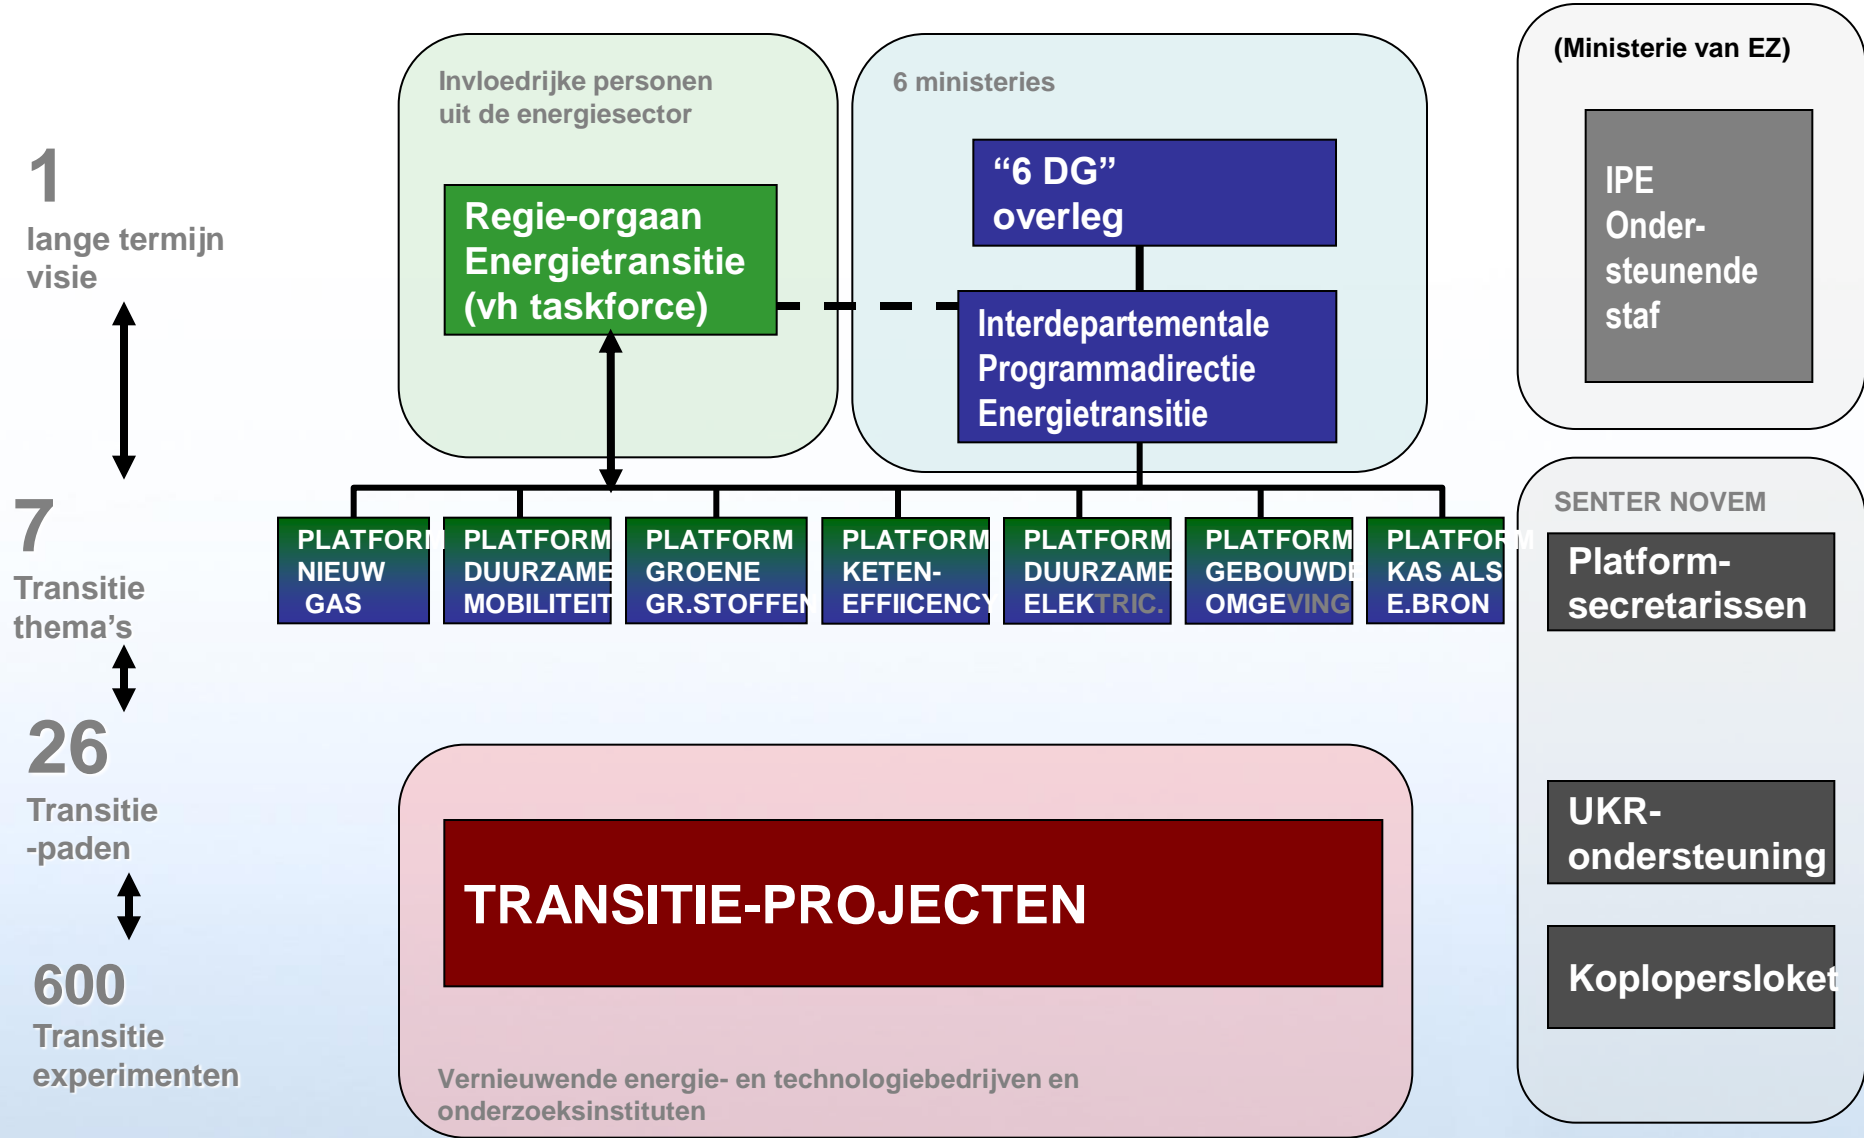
1
lange termijn visie

7
Transitie thema's

26
Transitie -paden

600
Transitie experimenten

Invloedrijke personen uit de energiesector

Regie-orgaan Energietransitie (vh taskforce)

6 ministeries

"6 DG" overleg

Interdepartementale Programmadirectie Energietransitie

(Ministerie van EZ)

IPE Onder-steunende staf

PLATFORM NIEUW GAS

PLATFORM DUURZAME MOBILITEIT

PLATFORM GROENE GR.STOFFEN

PLATFORM KETEN-EFFIICENCY

PLATFORM DUURZAME ELEKTRIC.

PLATFORM GEBOUWDE OMGEVING

PLATFORM KAS ALS E.BRON

SENTER NOVEM

Platform-secretarissen

UKR-ondersteuning

Koplopersloket

TRANSITIE-PROJECTEN

Vernieuwende energie- en technologiebedrijven en onderzoeksinstituten